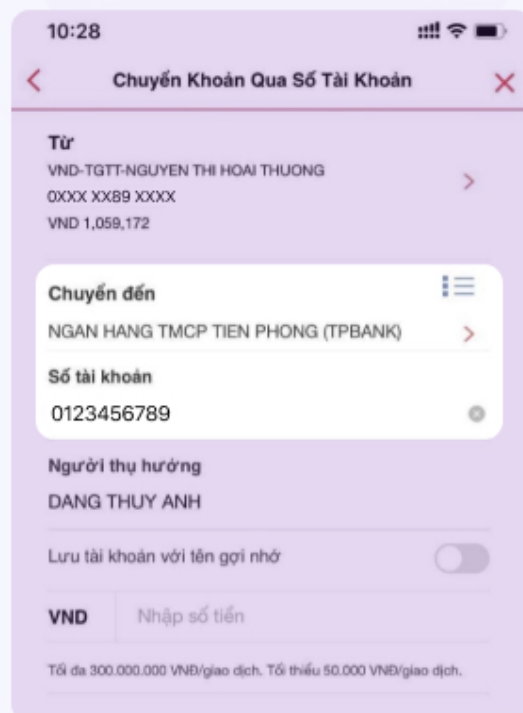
10:28

Chuyển Khoản Qua Số Tài Khoản

Từ
VND-TGTT-NGUYEN THI HOAI THUONG
0XXX XX89 XXXX
VND 1,059,172

Chuyển đến
NGAN HANG TMCP TIEN PHONG (TPBANK)

Số tài khoản
0123456789

Người thụ hưởng
DANG THUY ANH

Lưu tài khoản với tên gợi nhớ

VND Nhập số tiền

Tối đa 300.000.000 VNĐ/giao dịch. Tối thiểu 50.000 VNĐ/giao dịch.